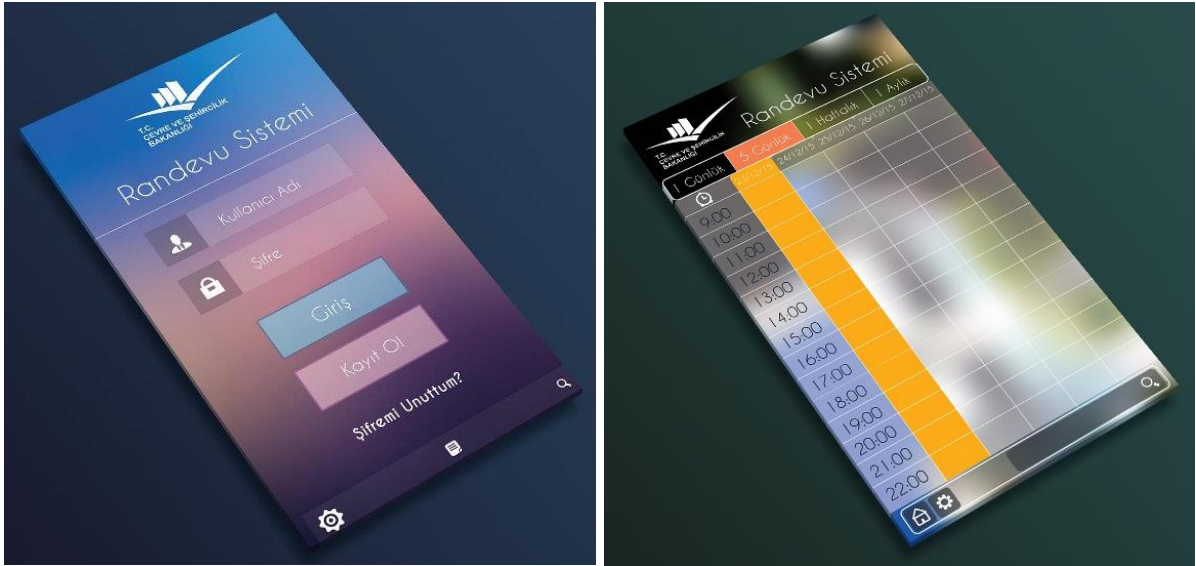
T.C. ÇEVRE VE ŞEHİRCİLİK BAKANLIĞI

Randevu Sistemi

Kullanıcı Adı

Şifre

Giriş

Kayıt Ol

Şifremi Unuttum?

T.C. ÇEVRE VE ŞEHİRCİLİK BAKANLIĞI

Randevu Sistemi

5 Günlük | 1 Haftalık | 1 Aylık

1 Günlük | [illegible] | 24/12/15 | 25/12/15 | 26/12/15 | 27/12/15

9:00
10:00
11:00
12:00
13:00
14:00
15:00
16:00
17:00
18:00
19:00
20:00
21:00
22:00